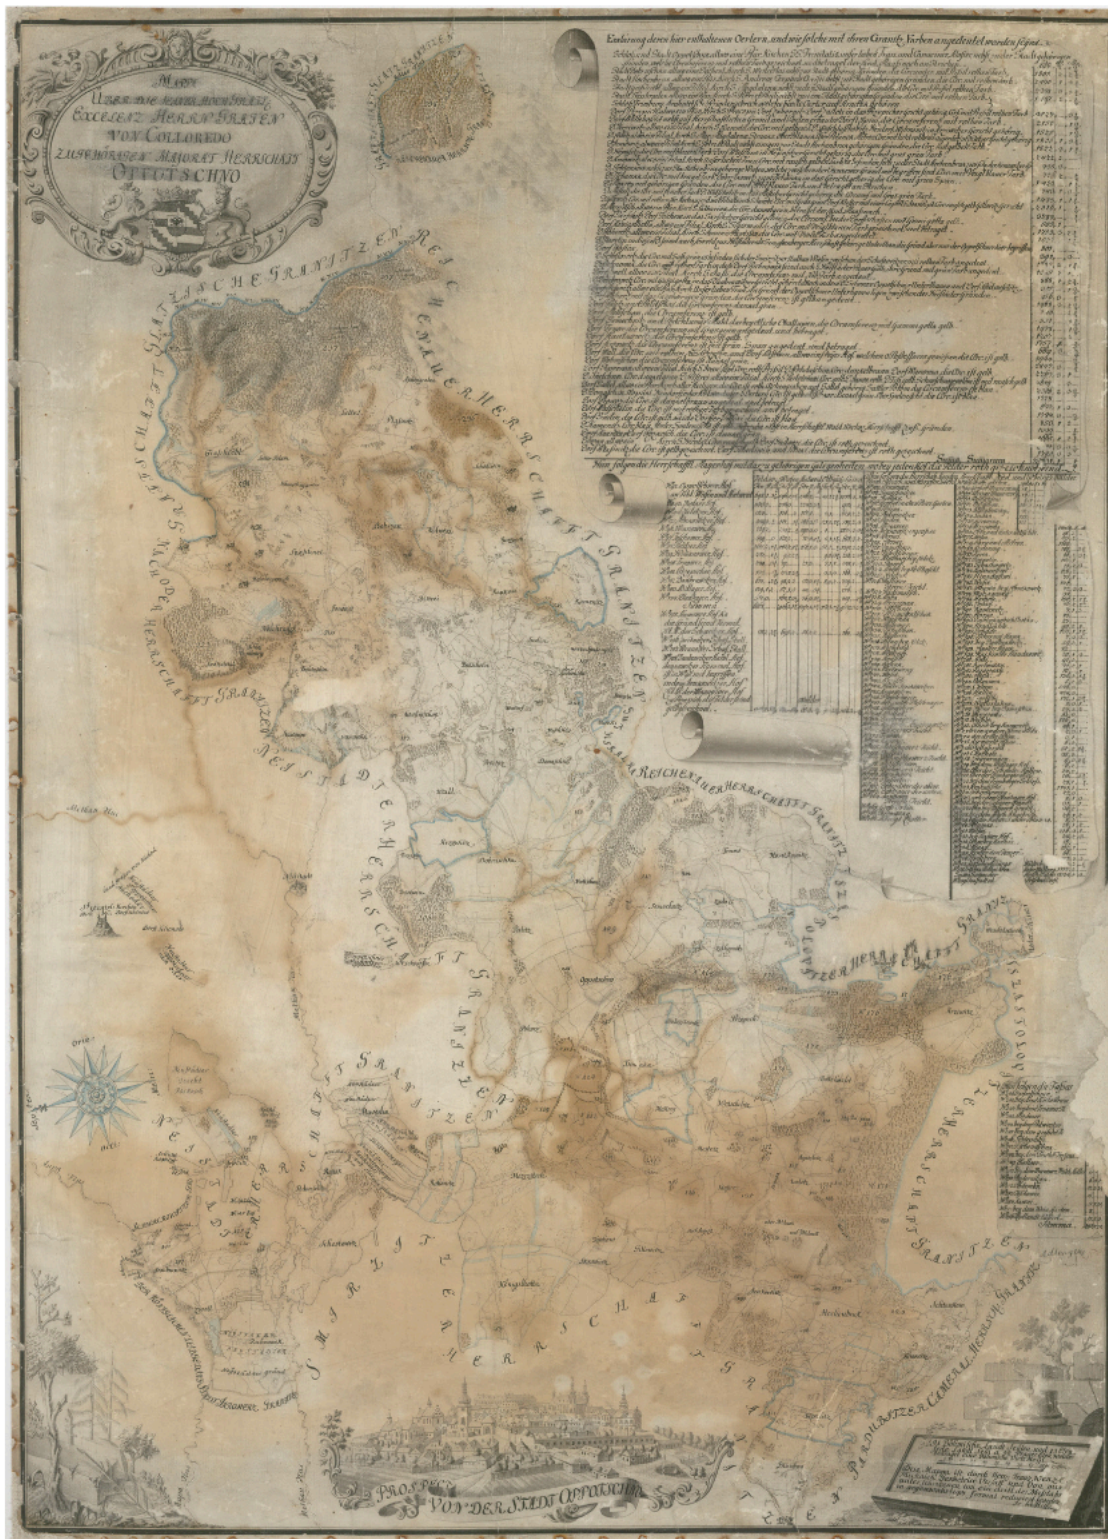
Mappe
Über die Ihro Hochgräfl. Excellenz Herrn Grafen von Colloredo zugehörigen Majorat Herrschaft Opotschno

Erklärung deren hier enthaltenen Oerteren, und wie solche mit ihren Granitz Farben angedeutet worden seynd.

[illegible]

Summa Summarum

Von folgende Herrschaft Majorat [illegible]

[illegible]

GLATZISCHE GRANITZEN

REICHENAUER HERRSCHAFFT GRANITZEN

NACHODER HERRSCHAFFT GRANITZEN

NEUSTADTER HERRSCHAFFT GRANITZEN

KOSTELETZER HERRSCHAFFT GRANITZEN

SOLNITZER HERRSCHAFFT GRANITZEN

NEUSTADTER HERRSCHAFFT GRANITZEN

SMIRZITZER HERRSCHAFFT GRANITZEN

PARDUBITZER CAMERAL HERRSCHAFT GRANITZEN

TASSOLOWER HERRSCHAFFT GRANITZEN

PROSPECT VON DER STADT OPOTSCHNO

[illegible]